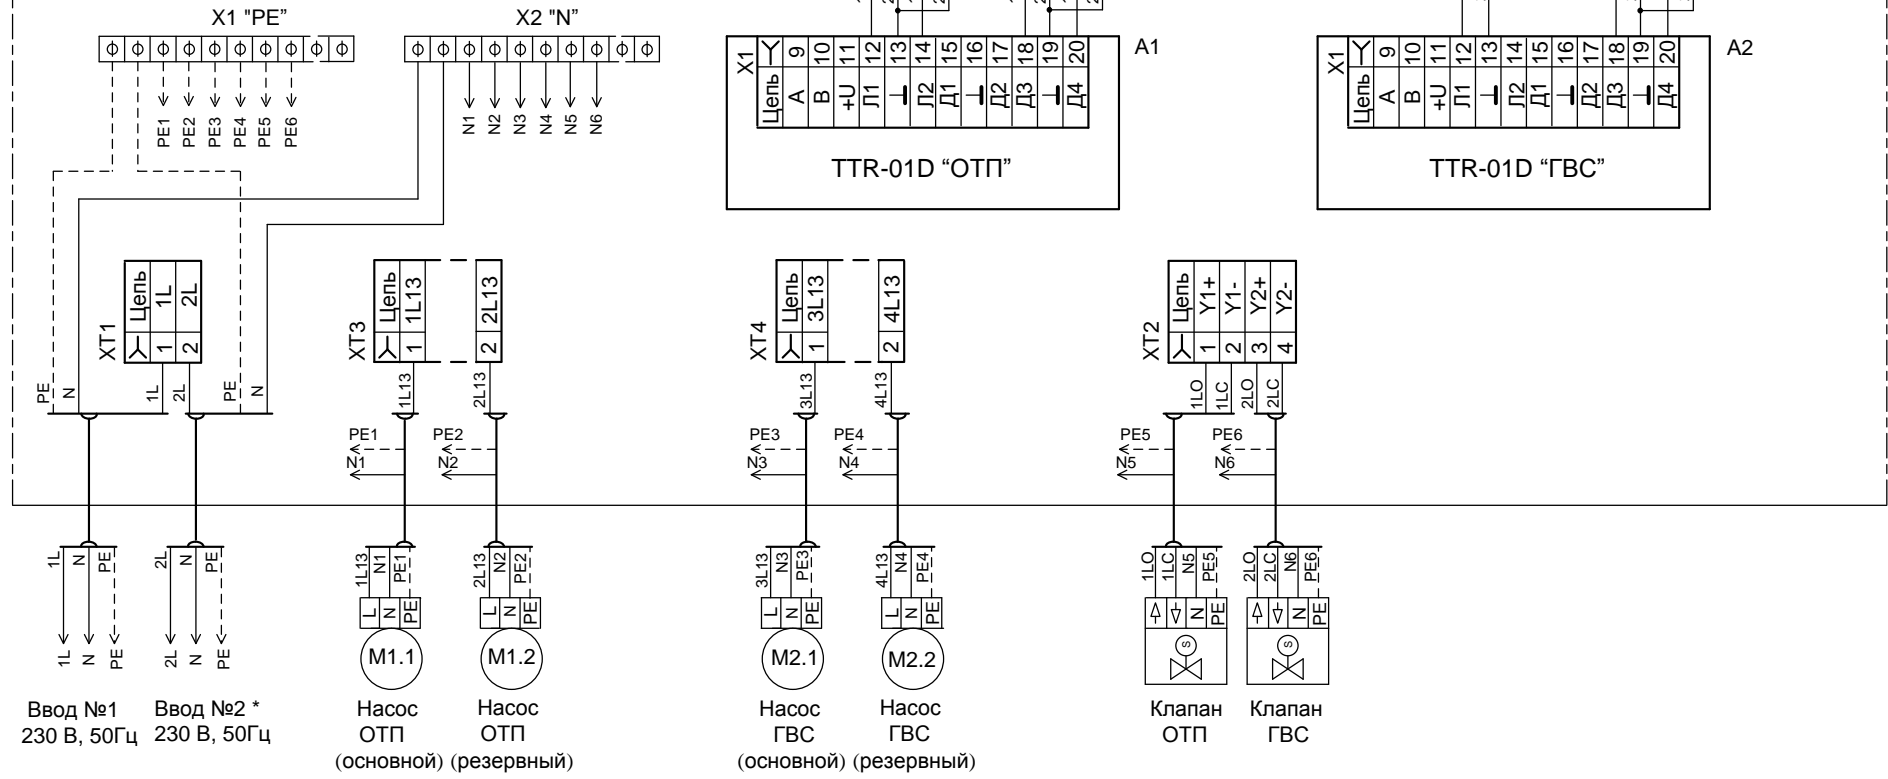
X1 "PE"

X2 "N"

PE1 PE2 PE3 PE4 PE5 PE6

N1 N2 N3 N4 N5 N6

| X1 | Цепь | A | B | +U | Л1 | ⊥ | Л2 | Д1 | ⊥ | Д2 | Д3 | ⊥ | Д4 |
|---|---|---|---|---|---|---|---|---|---|---|---|---|---|
| | | 9 | 10 | 11 | 12 | 13 | 14 | 15 | 16 | 17 | 18 | 19 | 20 |

A1

TTR-01D “ОТП”

| X1 | Цепь | A | B | +U | Л1 | ⊥ | Л2 | Д1 | ⊥ | Д2 | Д3 | ⊥ | Д4 |
|---|---|---|---|---|---|---|---|---|---|---|---|---|---|
| | | 9 | 10 | 11 | 12 | 13 | 14 | 15 | 16 | 17 | 18 | 19 | 20 |

A2

TTR-01D “ГВС”

XT1 Цепь 1L 2L 1 2

XT3 Цепь 1L13 2L13 1 2

XT4 Цепь 3L13 4L13 1 2

XT2 Цепь Y1+ Y1- Y2+ Y2- 1 2 3 4

PE N 1L 2L PE N

1L13 2L13 3L13 4L13 1LO 1LC 2LO 2LC

PE1 N1 PE2 N2 PE3 N3 PE4 N4 PE5 N5 PE6 N6

1L N PE 2L N PE

1L13 N1 PE1 2L13 N2 PE2 3L13 N3 PE3 4L13 N4 PE4 1LO 1LC N5 PE5 2LO 2LC N6 PE6

L N PE L N PE L N PE L N PE N PE N PE

1L N PE 2L N PE

M1.1 M1.2 M2.1 M2.2

S S

Ввод №1
230 В, 50Гц

Ввод №2 *
230 В, 50Гц

Насос
ОТП
(основной)

Насос
ОТП
(резервный)

Насос
ГВС
(основной)

Насос
ГВС
(резервный)

Клапан
ОТП

Клапан
ГВС